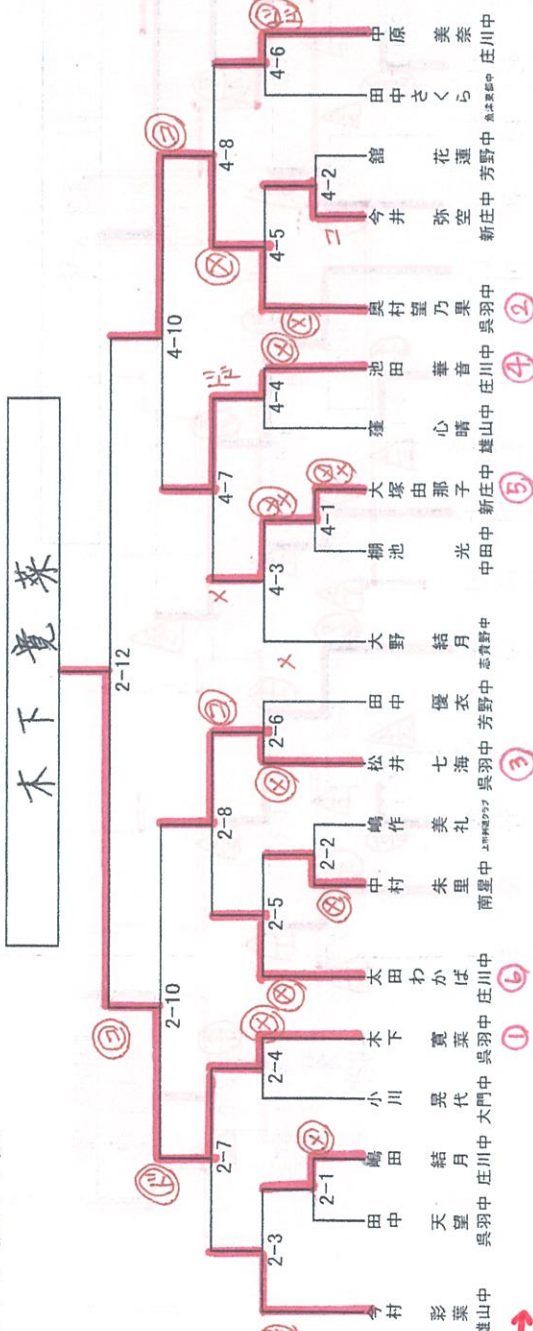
木下寛菜

2-12
2-10
4-10
2-7
2-8
4-7
4-8
2-3
2-1
2-4
2-5
2-2
2-6
4-3
4-1
4-4
4-5
4-2
4-6

今村 彩菜 雄山中
田中 天望 呉羽中
嶋田 結月 庄川中
小川 晃代 大門中
木下 寛菜 呉羽中
太田 わかば 庄川中
中村 朱里 南星中
嶋作 美礼 上市卓球クラブ
松井 七海 呉羽中
田中 優衣 芳野中
大野 結月 志貴野中
棚池 光 中田中
大塚 由那子 新庄中
猪 心晴 雄山中
池田 華音 庄川中
奥村 望乃果 呉羽中
今井 弥空 新庄中
舘 花蓮 芳野中
田中 さくら 魚津東部中
中原 美奈 庄川中

① ⑥ ③ ⑤ ④ ②